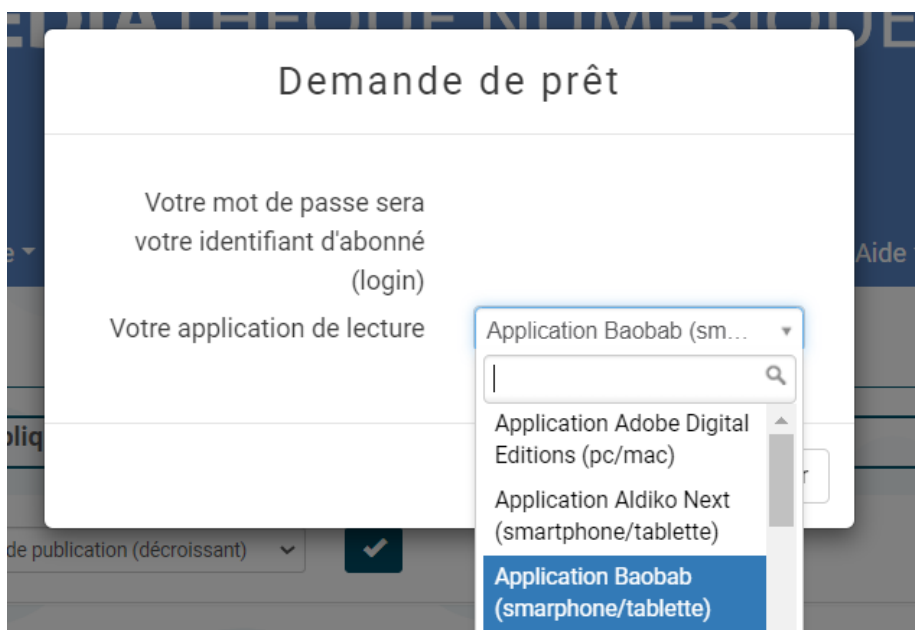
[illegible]

Demande de prêt

Votre mot de passe sera votre identifiant d'abonné (login)

Votre application de lecture

Application Baobab (sm…

Application Adobe Digital Editions (pc/mac)

Application Aldiko Next (smartphone/tablette)

Application Baobab (smarphone/tablette)

Aide

de publication (décroissant)

pliq

r